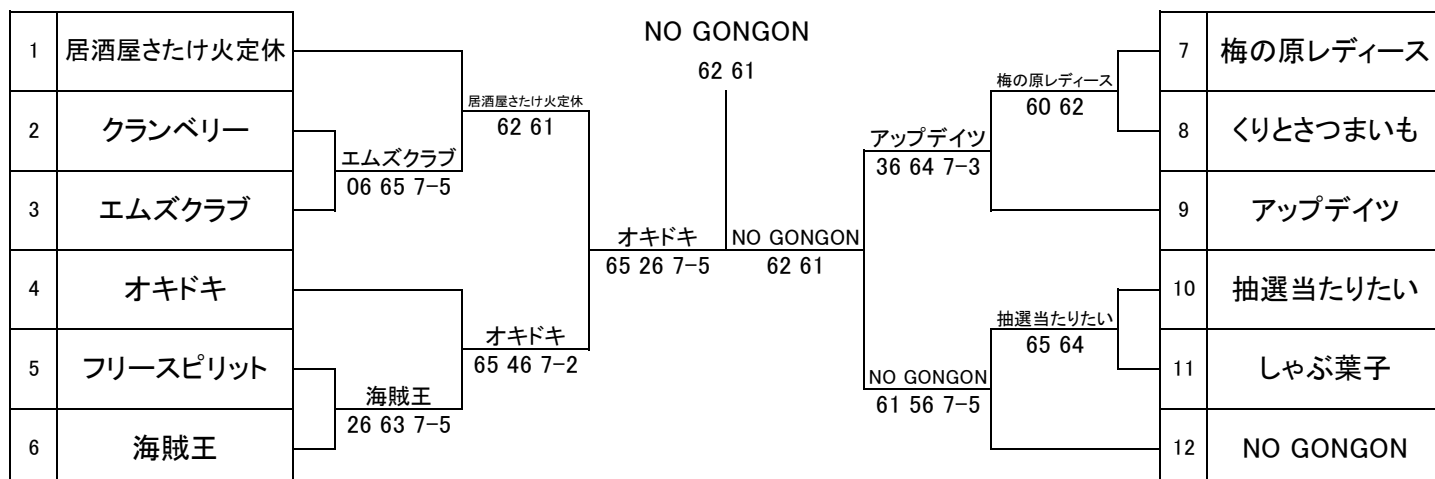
| 1 | 居酒屋さたけ火定休 |
|---|---|
| 2 | クランベリー |
| 3 | エムズクラブ |
| 4 | オキドキ |
| 5 | フリースピリット |
| 6 | 海賊王 |

エムズクラブ
06 65 7-5

居酒屋さたけ火定休
62 61

海賊王
26 63 7-5

オキドキ
65 46 7-2

オキドキ
65 26 7-5

NO GONGON
62 61

NO GONGON
62 61

梅の原レディース
60 62

アップデイツ
36 64 7-3

抽選当たりたい
65 64

NO GONGON
61 56 7-5

| 7 | 梅の原レディース |
|---|---|
| 8 | くりとさつまいも |
| 9 | アップデイツ |
| 10 | 抽選当たりたい |
| 11 | しゃぶ葉子 |
| 12 | NO GONGON |